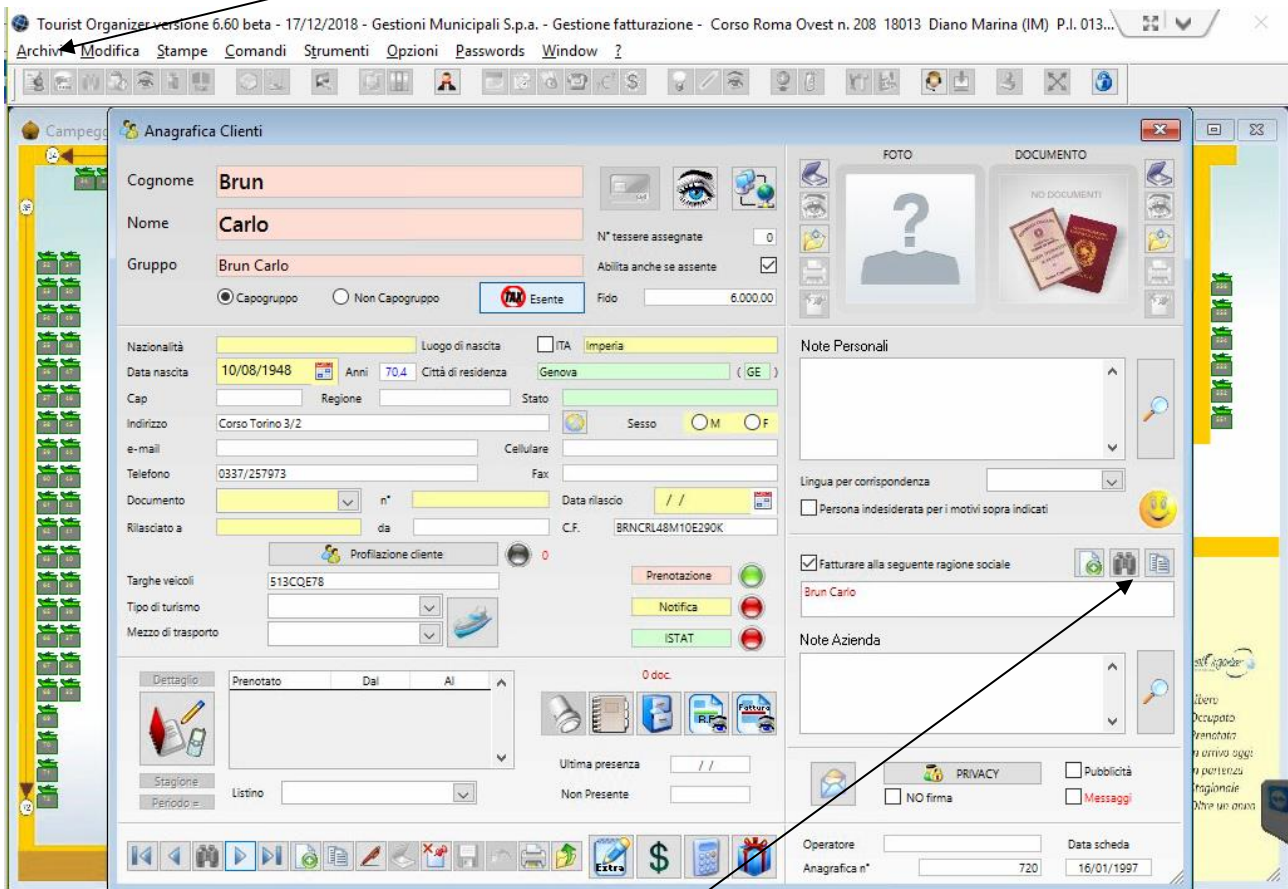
Tourist Organizer versione 6.60 beta - 17/12/2018 - Gestioni Municipali S.p.a. - Gestione fatturazione - Corso Roma Ovest n. 208 18013 Diano Marina (IM) P.I. 013...

Archivi Modifica Stampe Comandi Strumenti Opzioni Passwords Window ?

Campegg

Anagrafica Clienti

Cognome Brun
Nome Carlo
Gruppo Brun Carlo
Capogruppo Non Capogruppo
Esente
N° tessere assegnate 0
Abilita anche se assente
Fido 6.000,00

FOTO
DOCUMENTO
NO DOCUMENTI

Nazionalità
Luogo di nascita ITA Imperia
Data nascita 10/08/1948 Anni 70.4 Città di residenza Genova ( GE )
Cap Regione Stato
Indirizzo Corso Torino 3/2 Sesso M F
e-mail Cellulare
Telefono 0337/257973 Fax
Documento n° Data rilascio / /
Rilasciato a da C.F. BRNCRL48M10E290K
Profilazione cliente 0
Targhe veicoli 513CQE78
Tipo di turismo
Mezzo di trasporto
Prenotazione
Notifica
ISTAT

Note Personali
Lingua per corrispondenza
Persona indesiderata per i motivi sopra indicati
Fatturare alla seguente ragione sociale
Brun Carlo
Note Azienda

Dettaglio
Prenotato Dal Al
0 doc.
Stagione
Periodo
Listino
Ultima presenza / /
Non Presente

PRIVACY
NO firma
Pubblicità
Messaggi

Extra
Operatore
Data scheda
Anagrafica n° 720 16/01/1997

Libero
Occupato
Prenotato
in arrivo oggi
in partenza
Stagionale
Oltre un anno